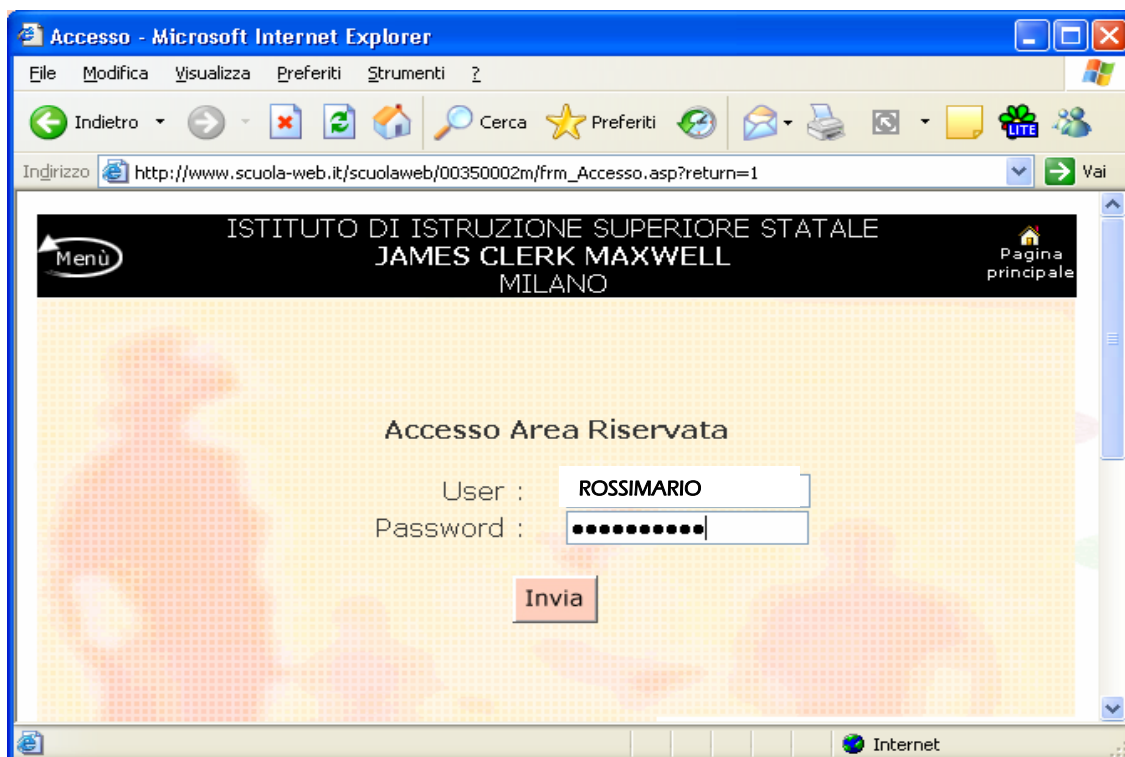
Accesso - Microsoft Internet Explorer

File Modifica Visualizza Preferiti Strumenti ?

Indietro Cerca Preferiti

Indirizzo http://www.scuola-web.it/scuolaweb/00350002m/frm_Accesso.asp?return=1 Vai

Menù

ISTITUTO DI ISTRUZIONE SUPERIORE STATALE
JAMES CLERK MAXWELL
MILANO

Pagina principale

Accesso Area Riservata

User : ROSSIMARIO
Password : ●●●●●●●●●●

Invia

Internet